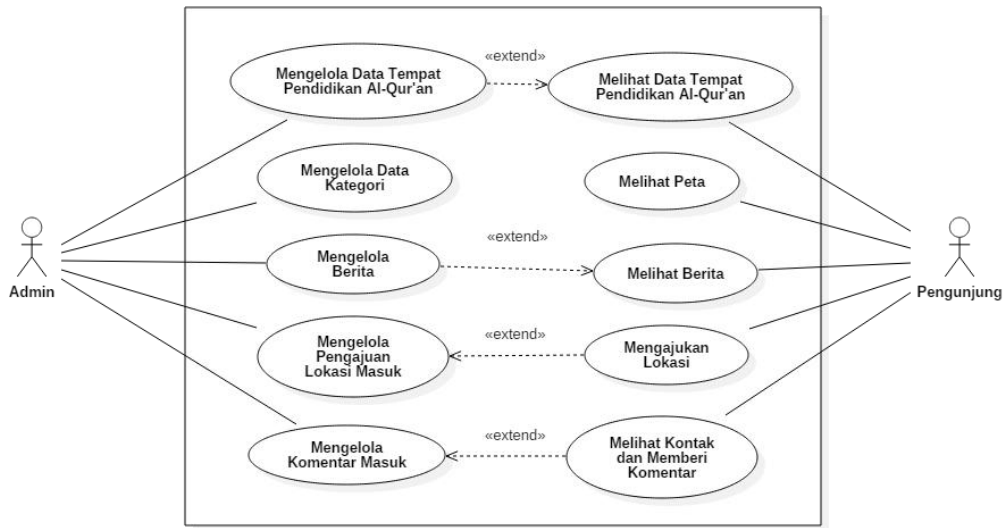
Mengelola Data Tempat Pendidikan Al-Qur'an

«extend»

Melihat Data Tempat Pendidikan Al-Qur'an

Mengelola Data Kategori

Melihat Peta

Admin

Mengelola Berita

«extend»

Melihat Berita

Pengunjung

Mengelola Pengajuan Lokasi Masuk

«extend»

Mengajukan Lokasi

Mengelola Komentar Masuk

«extend»

Melihat Kontak dan Memberi Komentar